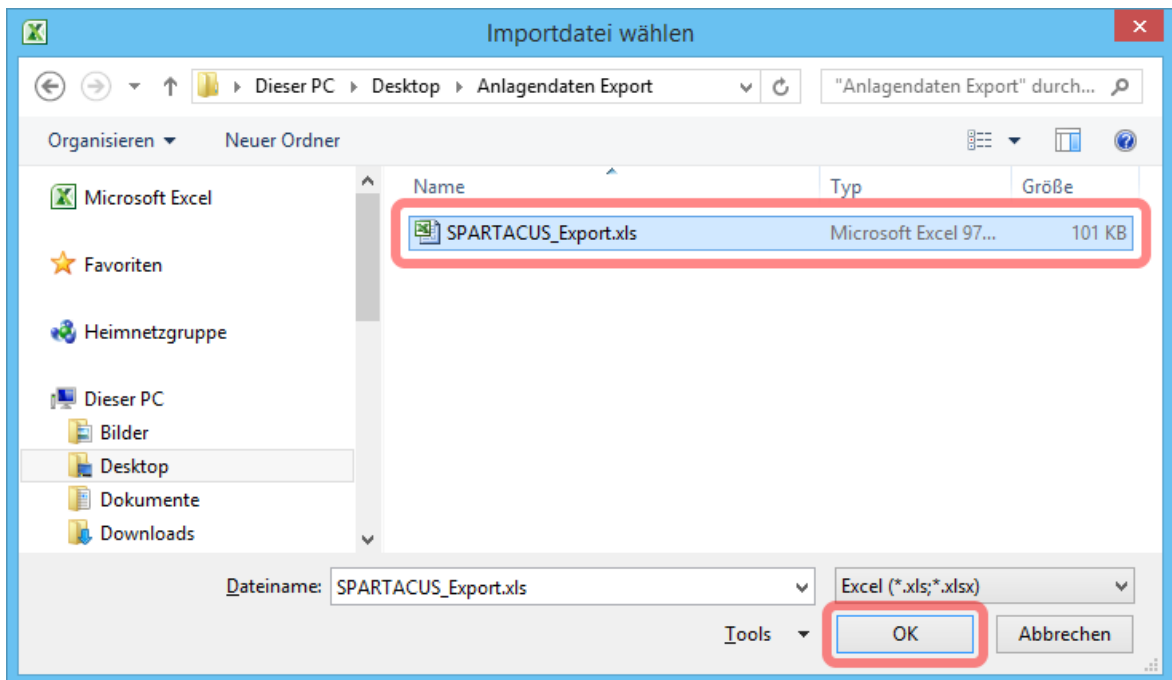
Importdatei wählen

Dieser PC ▸ Desktop ▸ Anlagendaten Export

"Anlagendaten Export" durch...

Organisieren ▾ Neuer Ordner

Microsoft Excel

Favoriten

Heimnetzgruppe

Dieser PC

Bilder

Desktop

Dokumente

Downloads

| Name | Typ | Größe |
|---|---|---|
| SPARTACUS_Export.xls | Microsoft Excel 97... | 101 KB |

Dateiname: SPARTACUS_Export.xls

Excel (*.xls;*.xlsx)

Tools ▾ OK Abbrechen